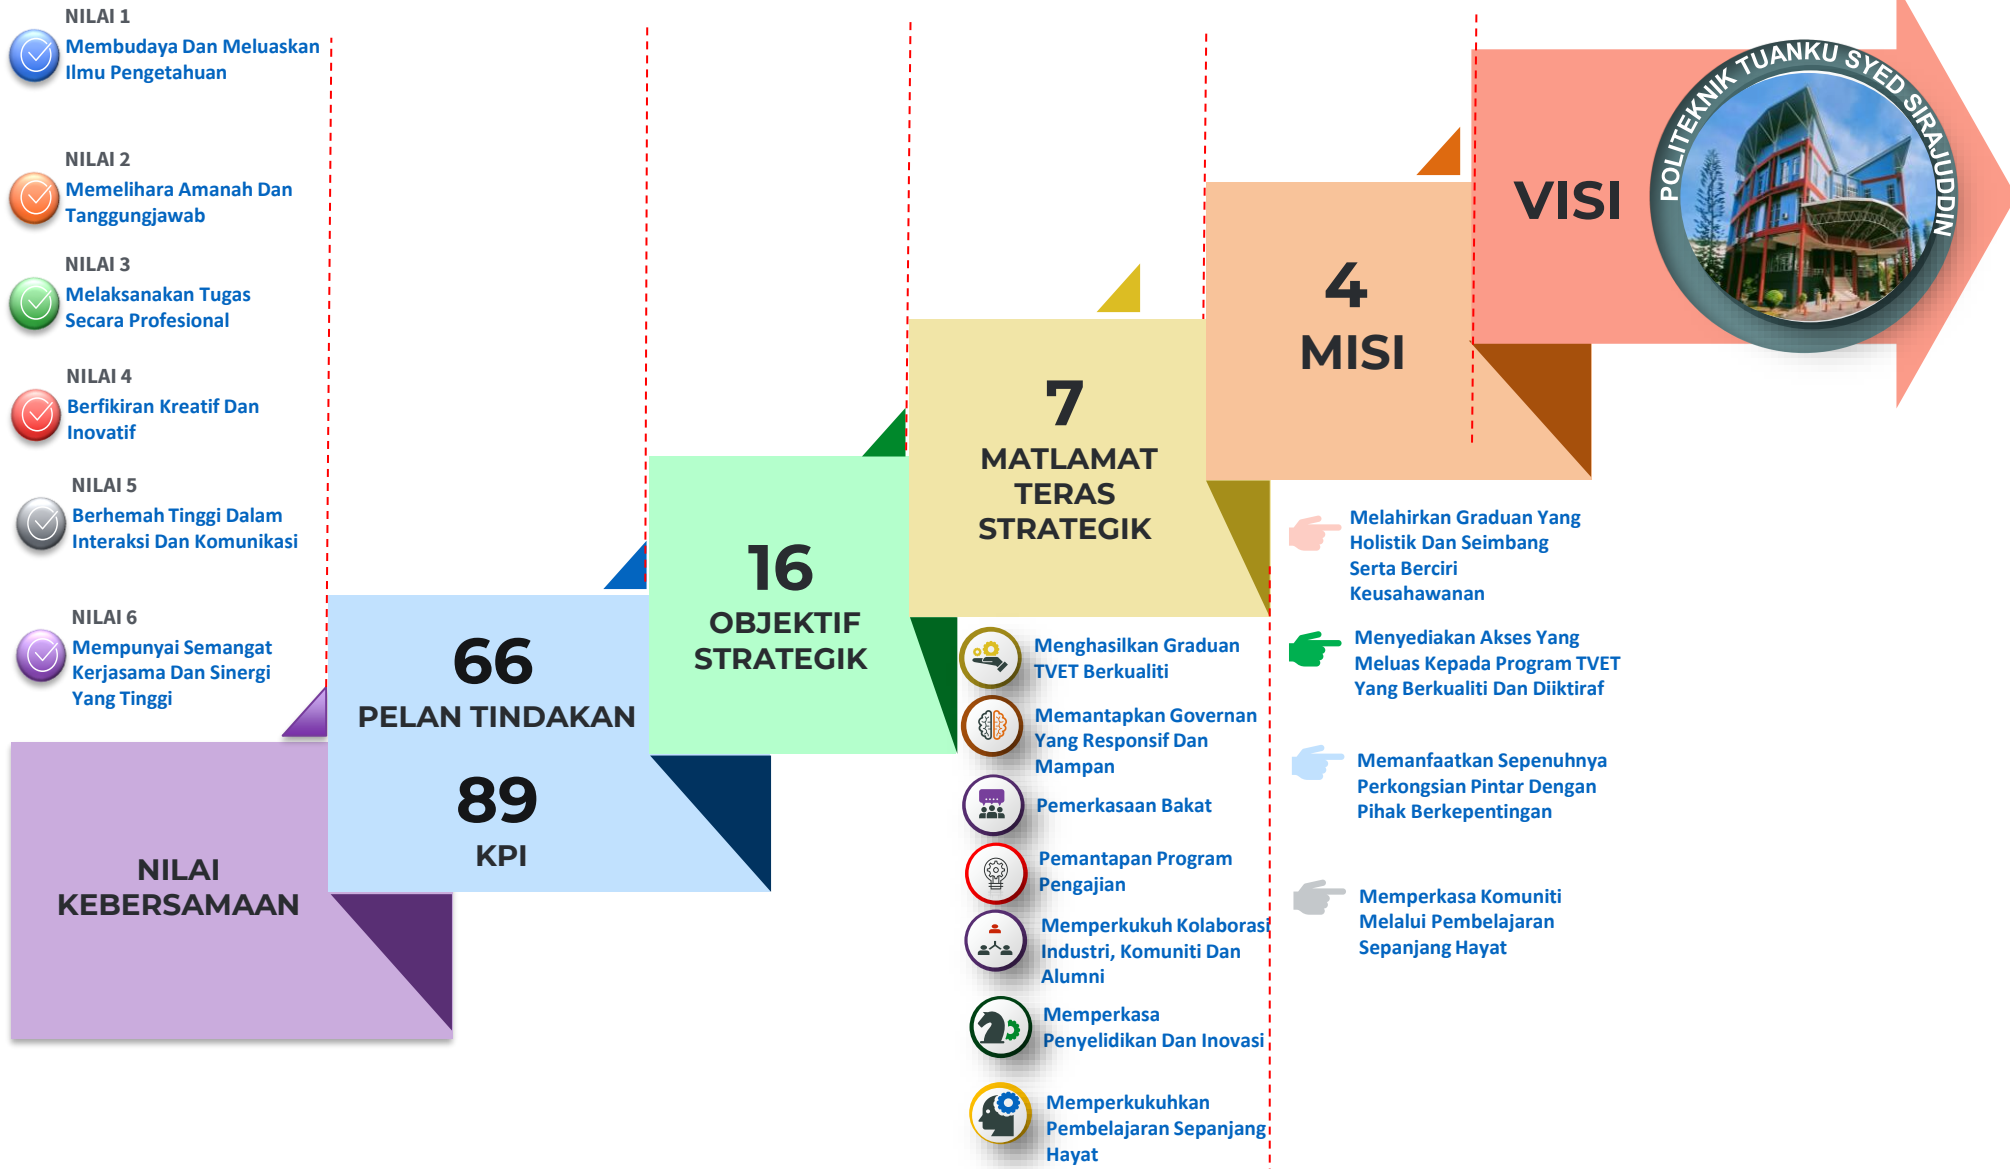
NILAI 1
Membudaya Dan Meluaskan Ilmu Pengetahuan

NILAI 2
Memelihara Amanah Dan Tanggungjawab

NILAI 3
Melaksanakan Tugas Secara Profesional

NILAI 4
Berfikiran Kreatif Dan Inovatif

NILAI 5
Berhemah Tinggi Dalam Interaksi Dan Komunikasi

NILAI 6
Mempunyai Semangat Kerjasama Dan Sinergi Yang Tinggi

NILAI KEBERSAMAAN

66
PELAN TINDAKAN
89
KPI

16
OBJEKTIF STRATEGIK

7
MATLAMAT TERAS STRATEGIK

Menghasilkan Graduan TVET Berkualiti

Memantapkan Governan Yang Responsif Dan Mampan

Pemerkasaan Bakat

Pemantapan Program Pengajian

Memperkukuh Kolaborasi Industri, Komuniti Dan Alumni

Memperkasa Penyelidikan Dan Inovasi

Memperkukuhkan Pembelajaran Sepanjang Hayat

4
MISI

Melahirkan Graduan Yang Holistik Dan Seimbang Serta Berciri Keusahawanan

Menyediakan Akses Yang Meluas Kepada Program TVET Yang Berkualiti Dan Diiktiraf

Memanfaatkan Sepenuhnya Perkongsian Pintar Dengan Pihak Berkepentingan

Memperkasa Komuniti Melalui Pembelajaran Sepanjang Hayat

VISI

POLITEKNIK TUANKU SYED SIRAJUDDIN